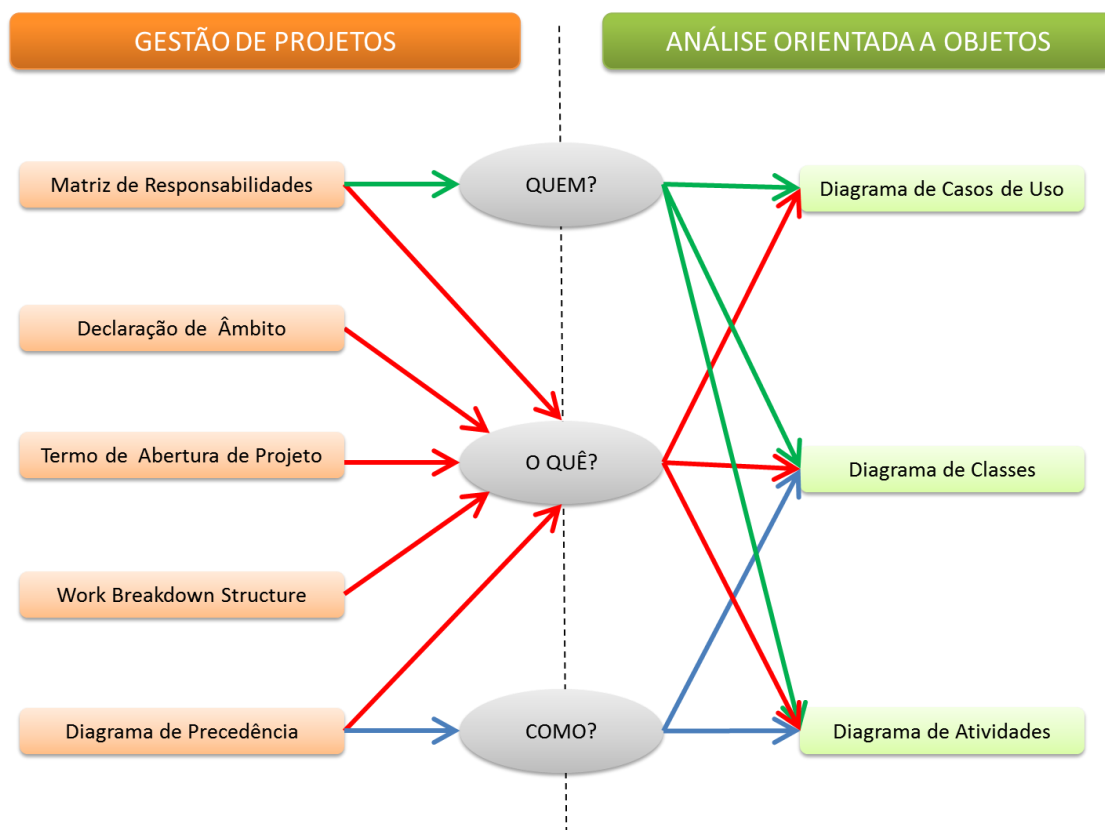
GESTÃO DE PROJETOS

ANÁLISE ORIENTADA A OBJETOS

Matriz de Responsabilidades

Declaração de Âmbito

Termo de Abertura de Projeto

Work Breakdown Structure

Diagrama de Precedência

QUEM?

O QUÊ?

COMO?

Diagrama de Casos de Uso

Diagrama de Classes

Diagrama de Atividades